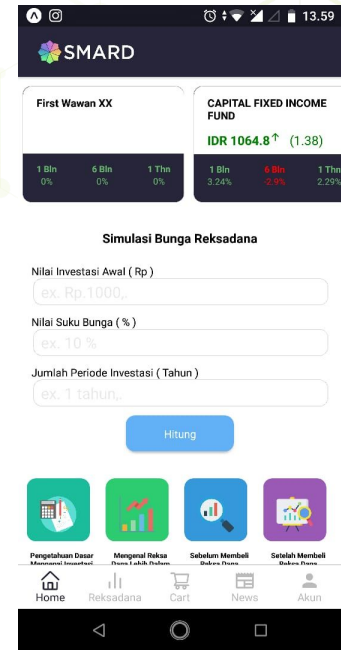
13.59

SMARD

First Wawan XX

1 Bln 0%
6 Bln 0%
1 Thn 0%

CAPITAL FIXED INCOME FUND

IDR 1064.8↑ (1.38)

1 Bln 3.24%
6 Bln -2.9%
1 Thn 2.29%

Simulasi Bunga Reksadana

Nilai Investasi Awal ( Rp )

ex. Rp.1000,.

Nilai Suku Bunga ( % )

ex. 10 %

Jumlah Periode Investasi ( Tahun )

ex. 1 tahun,.

Hitung

Pengetahuan Dasar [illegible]

Mengenal Reksa Dana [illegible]

Sebelum Membeli Reksa Dana

Setelah Membeli Reksa Dana

Home
Reksadana
Cart
News
Akun